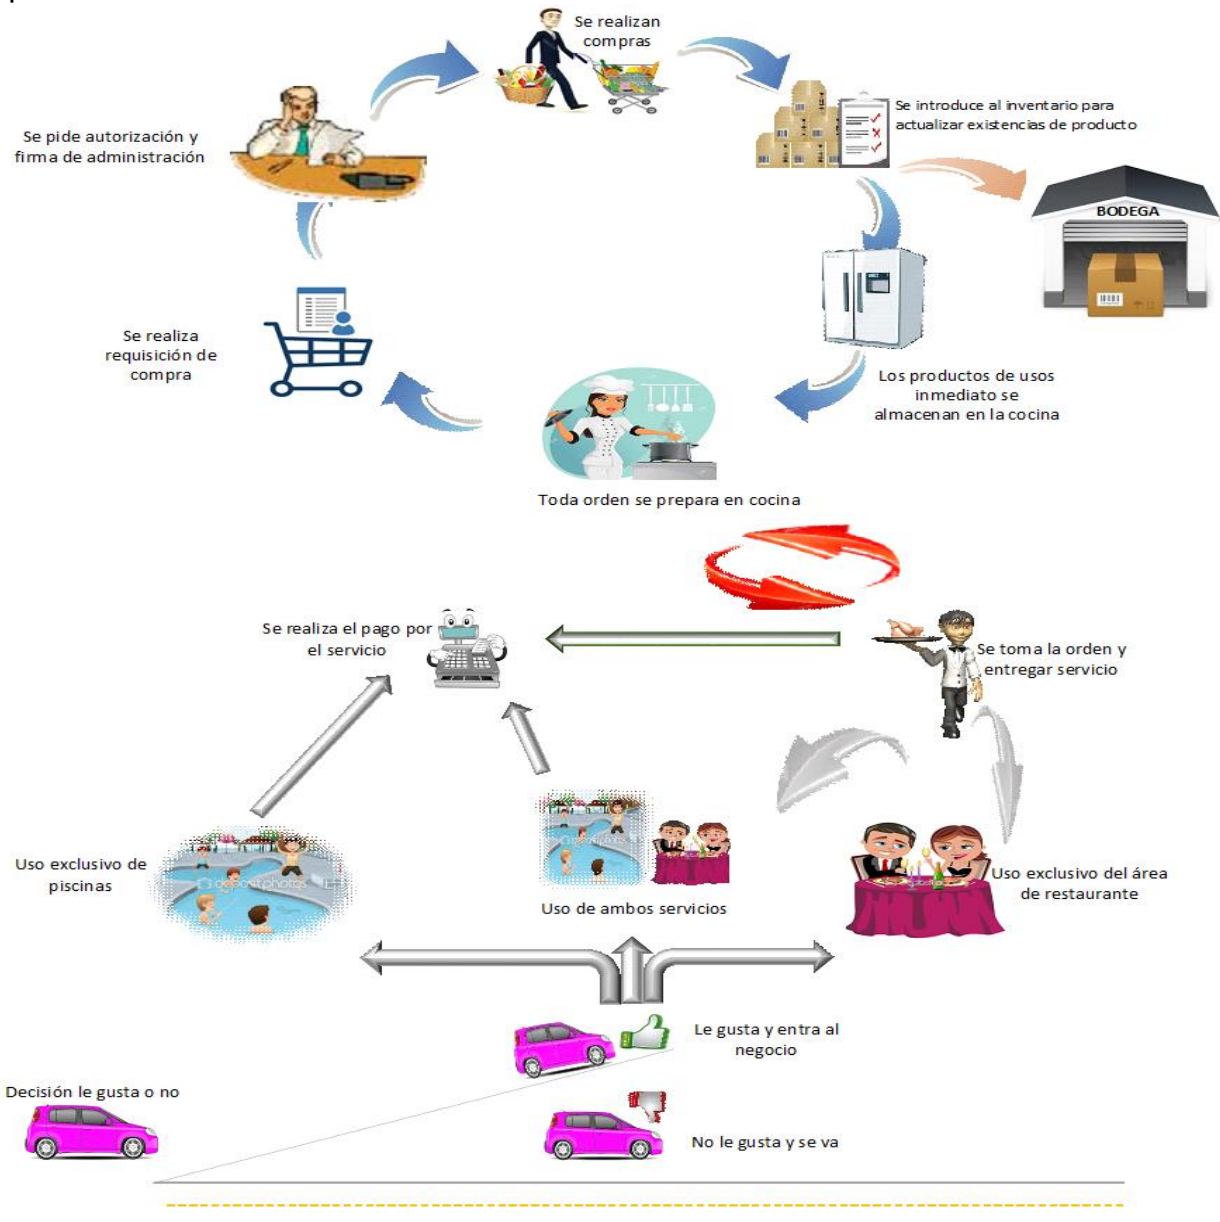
Se realizan compras

Se pide autorización y firma de administración

Se introduce al inventario para actualizar existencias de producto

BODEGA

Se realiza requisición de compra

Los productos de usos inmediato se almacenan en la cocina

Toda orden se prepara en cocina

Se realiza el pago por el servicio

Se toma la orden y entregar servicio

Uso exclusivo de piscinas

Uso de ambos servicios

Uso exclusivo del área de restaurante

Le gusta y entra al negocio

Decisión le gusta o no

No le gusta y se va